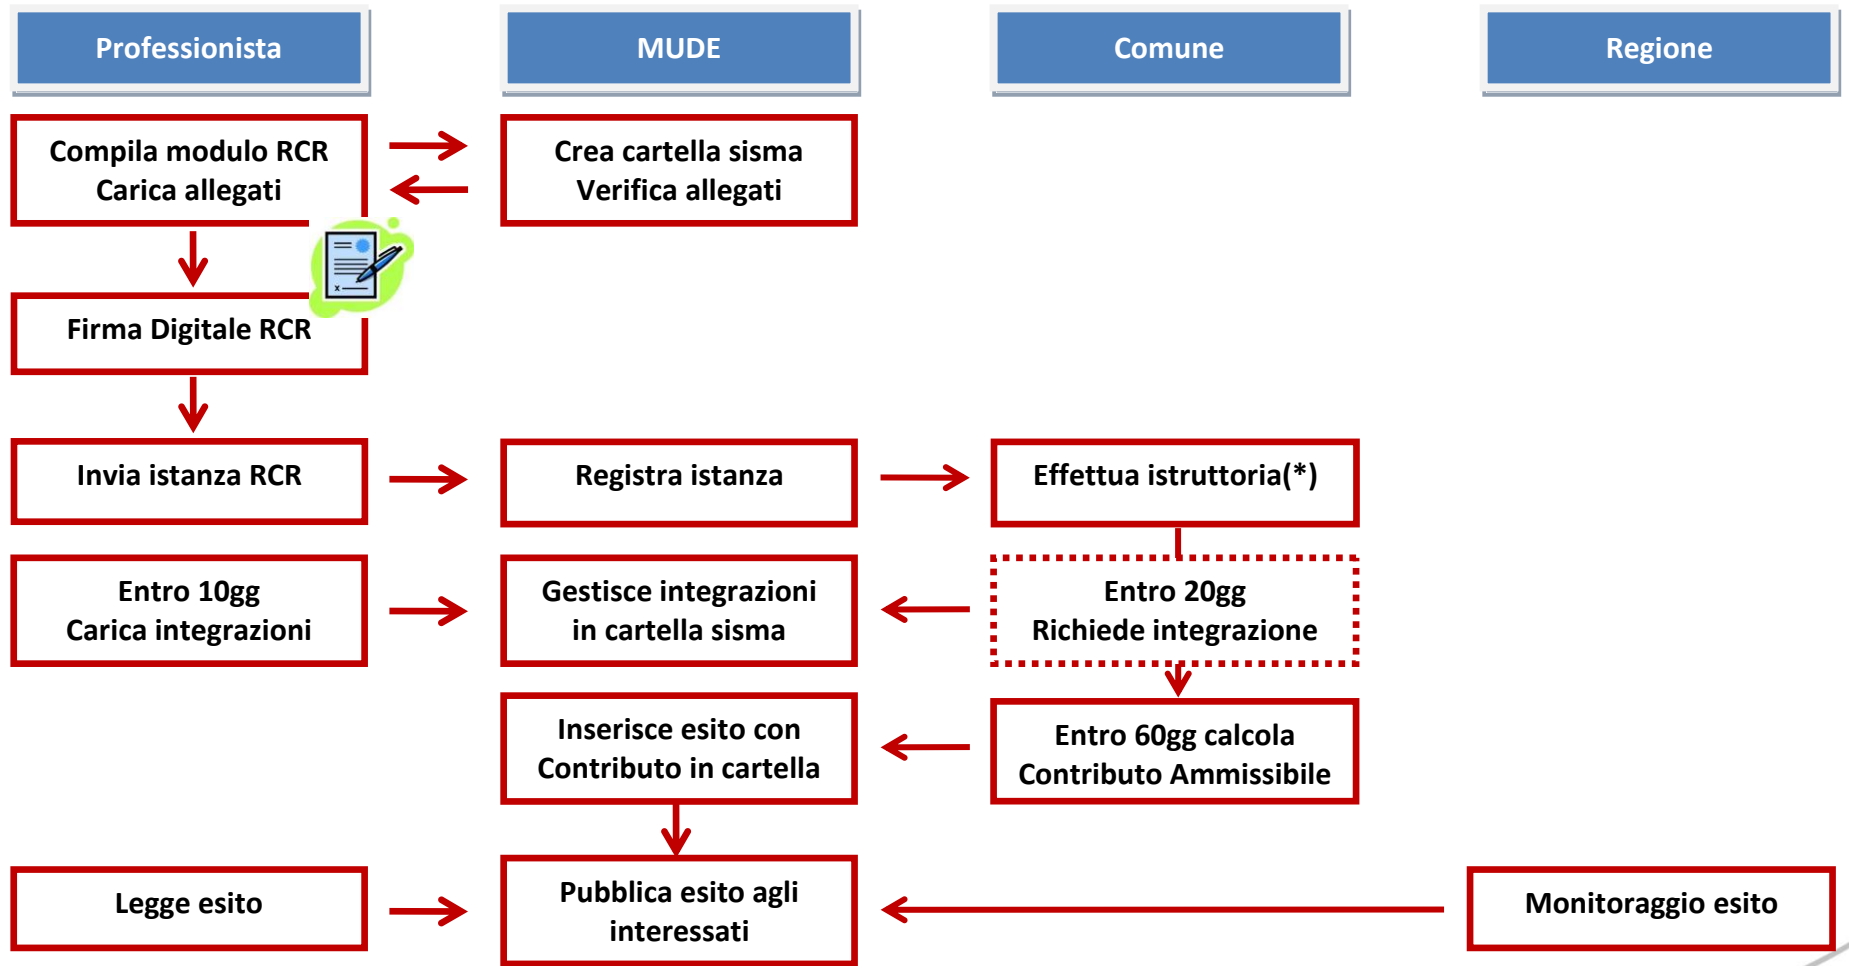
Professionista

MUDE

Comune

Regione

Compila modulo RCR
Carica allegati

Crea cartella sisma
Verifica allegati

Firma Digitale RCR

Invia istanza RCR

Registra istanza

Effettua istruttoria(*)

Entro 10gg
Carica integrazioni

Gestisce integrazioni
in cartella sisma

Entro 20gg
Richiede integrazione

Inserisce esito con
Contributo in cartella

Entro 60gg calcola
Contributo Ammissibile

Legge esito

Pubblica esito agli
interessati

Monitoraggio esito